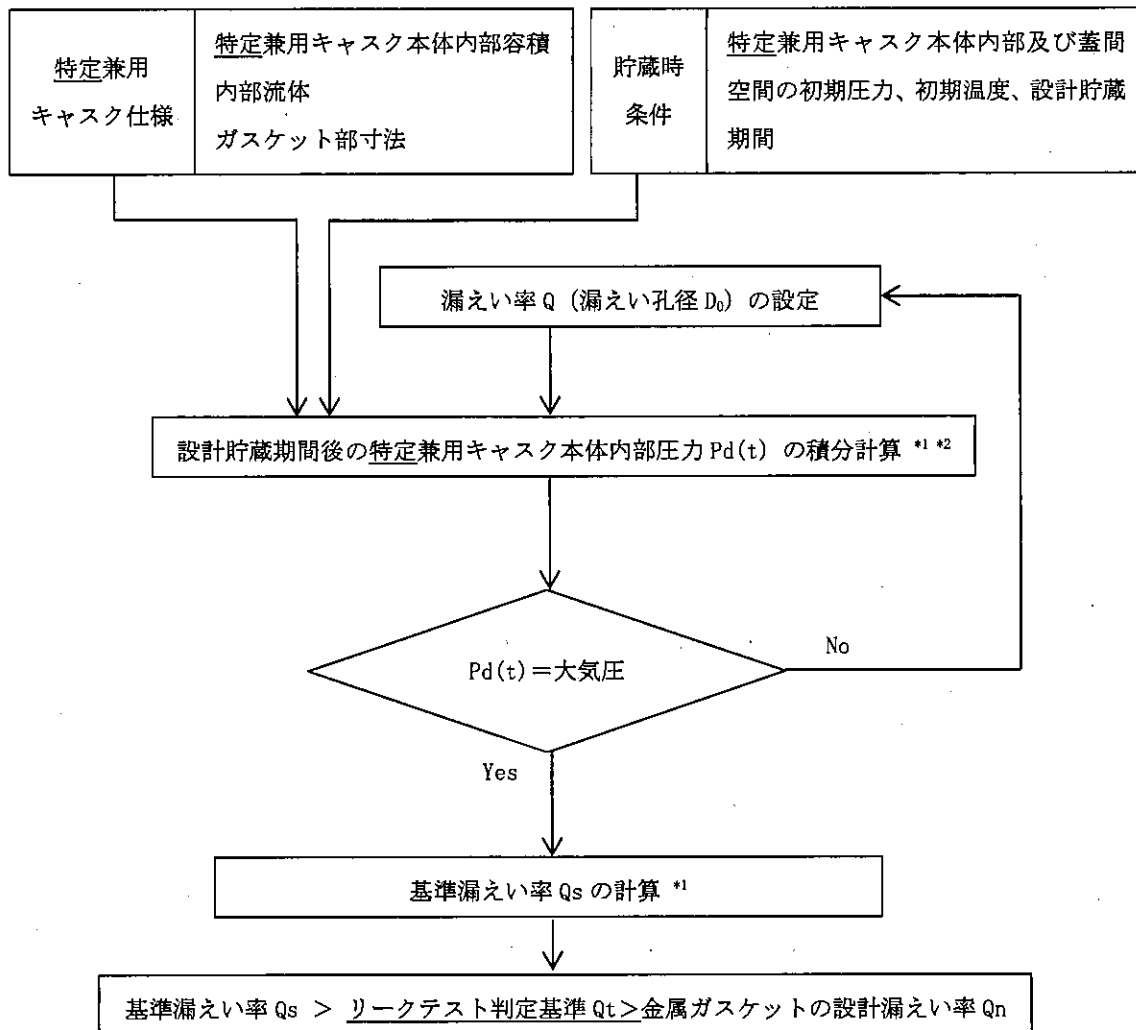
特定兼用キャスク仕様

特定兼用キャスク本体内部容積
内部流体
ガスケット部寸法

貯蔵時条件

特定兼用キャスク本体内部及び蓋間空間の初期圧力、初期温度、設計貯蔵期間

漏えい率 Q（漏えい孔径 $D_0$）の設定

設計貯蔵期間後の特定兼用キャスク本体内部圧力 Pd(t) の積分計算 $^{*1\ *2}$

Pd(t)＝大気圧

No

Yes

基準漏えい率 Qs の計算 $^{*1}$

基準漏えい率 Qs ＞ リークテスト判定基準 Qt＞金属ガスケットの設計漏えい率 Qn